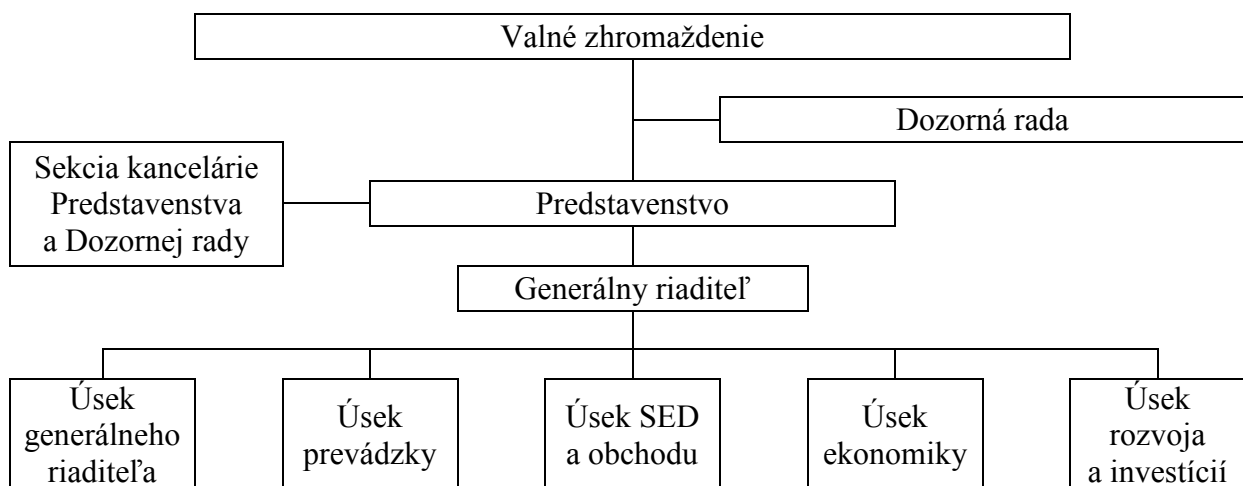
Valné zhromaždenie

Dozorná rada

Sekcia kancelárie Predstavenstva a Dozornej rady

Predstavenstvo

Generálny riaditeľ

Úsek generálneho riaditeľa

Úsek prevádzky

Úsek SED a obchodu

Úsek ekonomiky

Úsek rozvoja a investícií